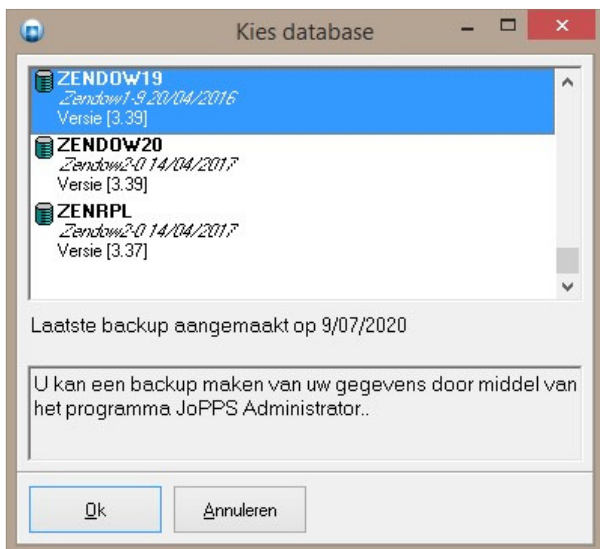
Kies database

ZENDOW19
Zendow1-9 20/04/2016
Versie [3.39]

ZENDOW20
Zendow2-0 14/04/2017
Versie [3.39]

ZENRPL
Zendow2-0 14/04/2017
Versie [3.37]

Laatste backup aangemaakt op 9/07/2020

U kan een backup maken van uw gegevens door middel van het programma JoPPS Administrator..

Ok

Annuleren